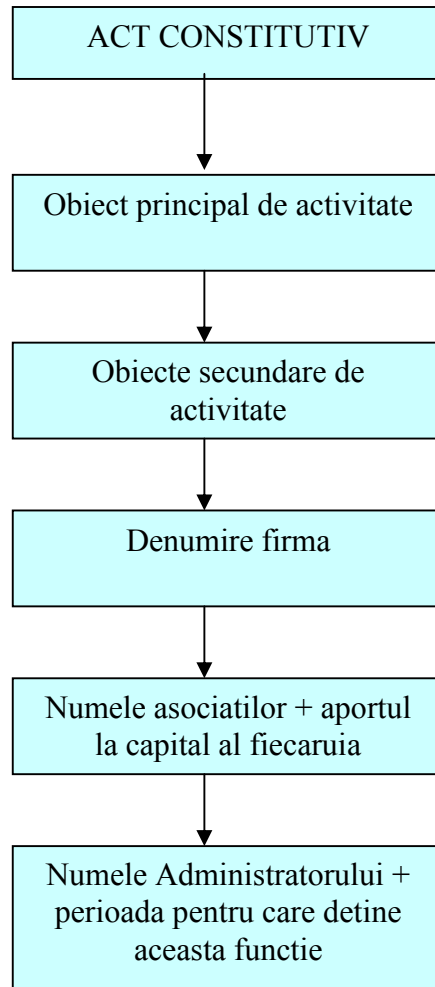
ACT CONSTITUTIV

Obiect principal de activitate

Obiecte secundare de activitate

Denumire firma

Numele asociatilor + aportul la capital al fiecaruia

Numele Administratorului + perioada pentru care detine aceasta functie